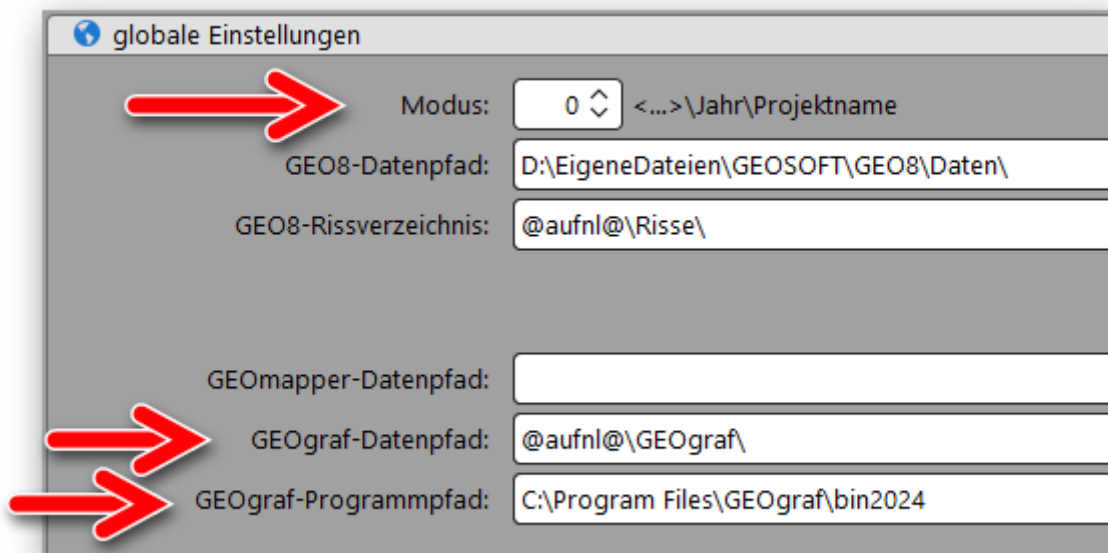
globale Einstellungen

Modus: 0 <...>\Jahr\Projektname

GEO8-Datenpfad: D:\EigeneDateien\GEOSOFT\GEO8\Daten\

GEO8-Rissverzeichnis: @aufnl@\Risse\

GEOmapper-Datenpfad:

GEOgraf-Datenpfad: @aufnl@\GEOgraf\

GEOgraf-Programmpfad: C:\Program Files\GEOgraf\bin2024